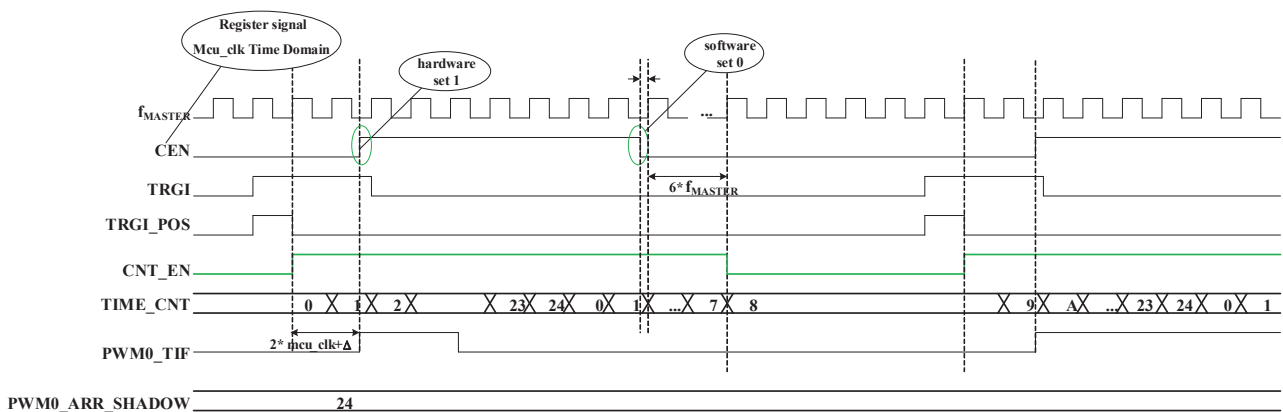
Register signal
Mcu_clk Time Domain

hardware set 1

software set 0

$f_{MASTER}$

...

CEN

TRGI

$6*f_{MASTER}$

TRGI_POS

CNT_EN

TIME_CNT

0 1 2 23 24 0 1 ... 7 8 9 A ... 23 24 0 1

PWM0_TIF

2* mcu_clk+Δ

PWM0_ARR_SHADOW

24